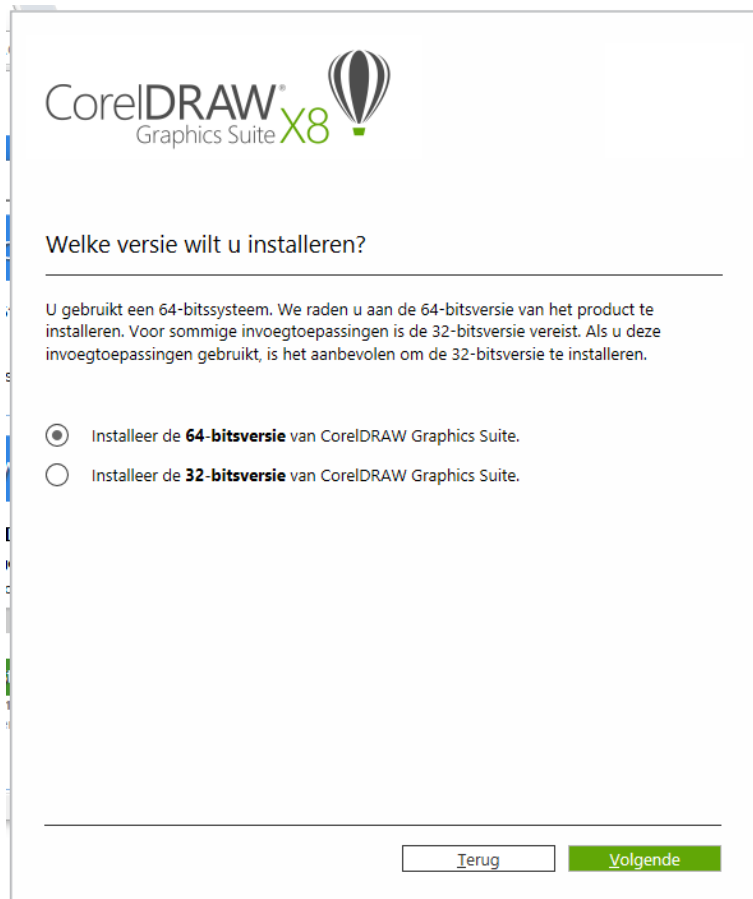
CorelDRAW® Graphics Suite X8

Welke versie wilt u installeren?

U gebruikt een 64-bitssysteem. We raden u aan de 64-bitsversie van het product te installeren. Voor sommige invoegtoepassingen is de 32-bitsversie vereist. Als u deze invoegtoepassingen gebruikt, is het aanbevolen om de 32-bitsversie te installeren.

Installeer de **64-bitsversie** van CorelDRAW Graphics Suite.

Installeer de **32-bitsversie** van CorelDRAW Graphics Suite.

Terug

Volgende